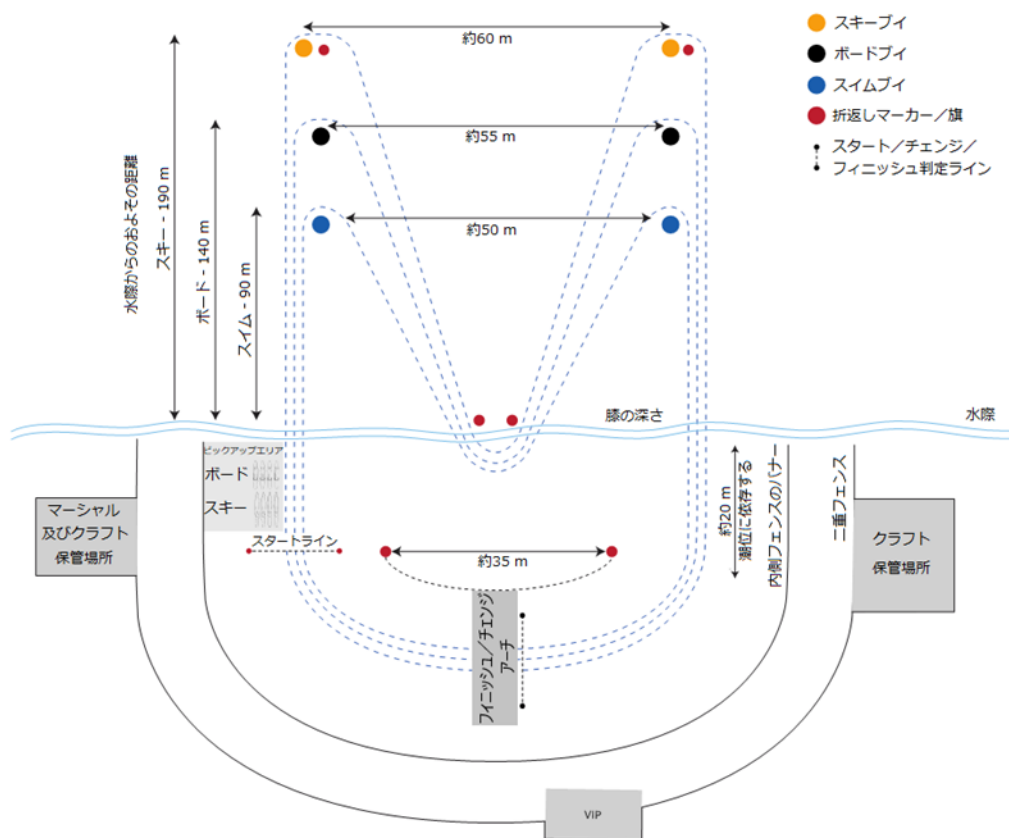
スキーブイ
ボードブイ
スイムブイ
折返しマーカー／旗
スタート／チェンジ／フィニッシュ判定ライン

約60 m
約55 m
約50 m

水際からのおよその距離
スキー - 190 m
ボード - 140 m
スイム - 90 m

膝の深さ
水際

ピックアップエリア
ボード
スキー

マーシャル及びクラフト保管場所

スタートライン

約35 m

約20 m
潮位に依存する
内側フェンスのバナー

二重フェンス

クラフト保管場所

フィニッシュ／チェンジアーチ

VIP